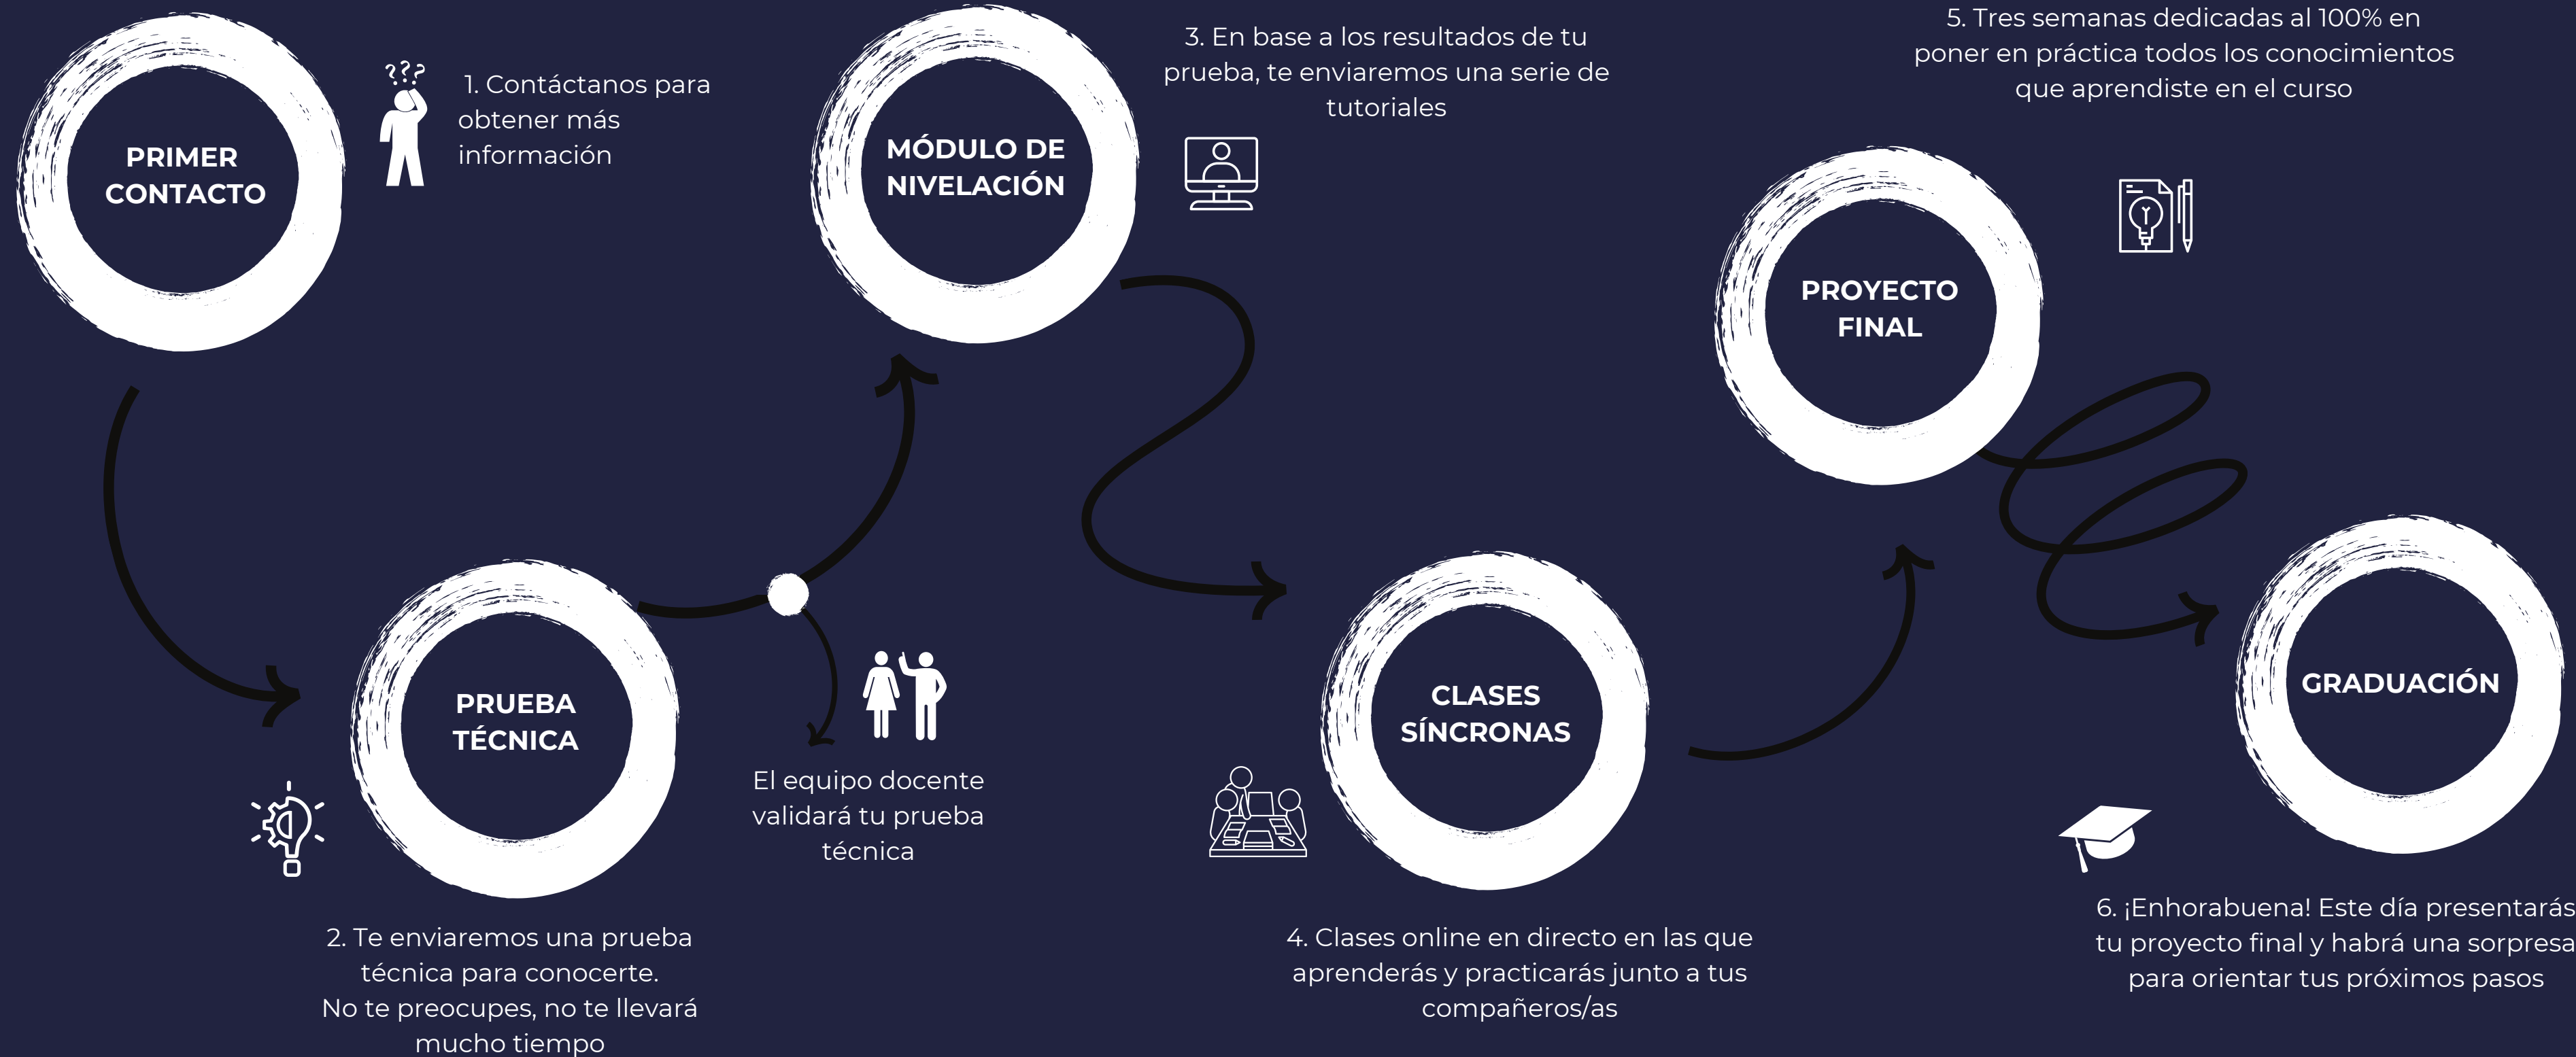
PRIMER CONTACTO

???

1. Contáctanos para obtener más información

PRUEBA TÉCNICA

2. Te enviaremos una prueba técnica para conocerte.
No te preocupes, no te llevará mucho tiempo

El equipo docente validará tu prueba técnica

MÓDULO DE NIVELACIÓN

3. En base a los resultados de tu prueba, te enviaremos una serie de tutoriales

CLASES SÍNCRONAS

4. Clases online en directo en las que aprenderás y practicarás junto a tus compañeros/as

5. Tres semanas dedicadas al 100% en poner en práctica todos los conocimientos que aprendiste en el curso

PROYECTO FINAL

GRADUACIÓN

6. ¡Enhorabuena! Este día presentarás tu proyecto final y habrá una sorpresa para orientar tus próximos pasos